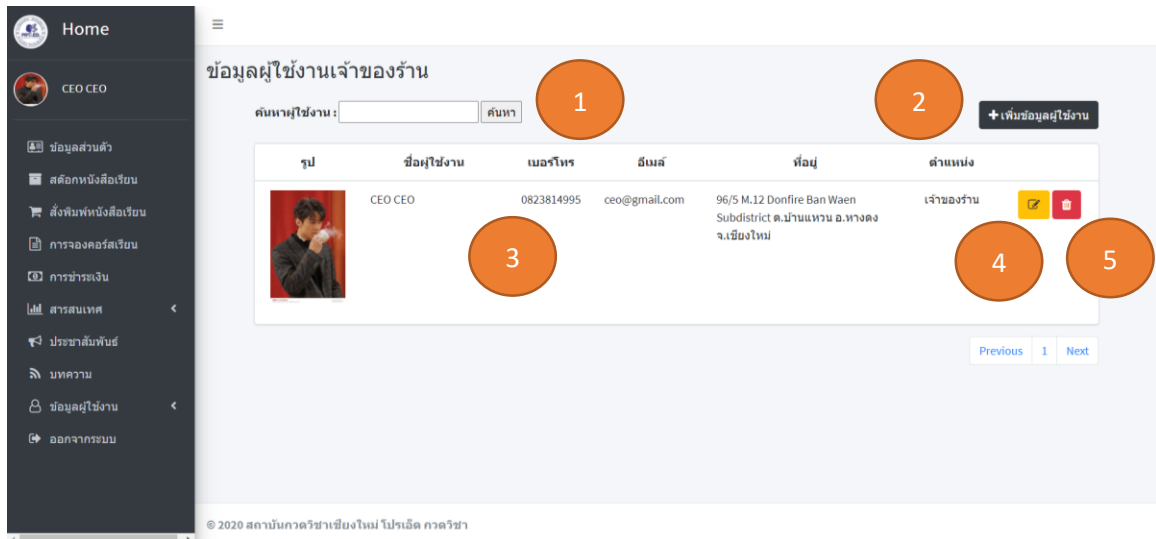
Home

CEO CEO

ข้อมูลส่วนตัว
สต๊อกหนังสือเรียน
สั่งพิมพ์หนังสือเรียน
การจองคอร์สเรียน
การชำระเงิน
สารสนเทศ
ประชาสัมพันธ์
บทความ
ข้อมูลผู้ใช้งาน
ออกจากระบบ

≡

ข้อมูลผู้ใช้งานเจ้าของร้าน

ค้นหาผู้ใช้งาน : ค้นหา

1

2

+ เพิ่มข้อมูลผู้ใช้งาน

| รูป | ชื่อผู้ใช้งาน | เบอร์โทร | อีเมล์ | ที่อยู่ | ตำแหน่ง | |
|---|---|---|---|---|---|---|
| | CEO CEO | 0823814995 | ceo@gmail.com | 96/5 M.12 Donfire Ban Waen Subdistrict ต.บ้านแหวน อ.หางดง จ.เชียงใหม่ | เจ้าของร้าน | |

3

4

5

Previous 1 Next

© 2020 สถาบันกวดวิชาเชียงใหม่ โปรเอ็ด กวดวิชา